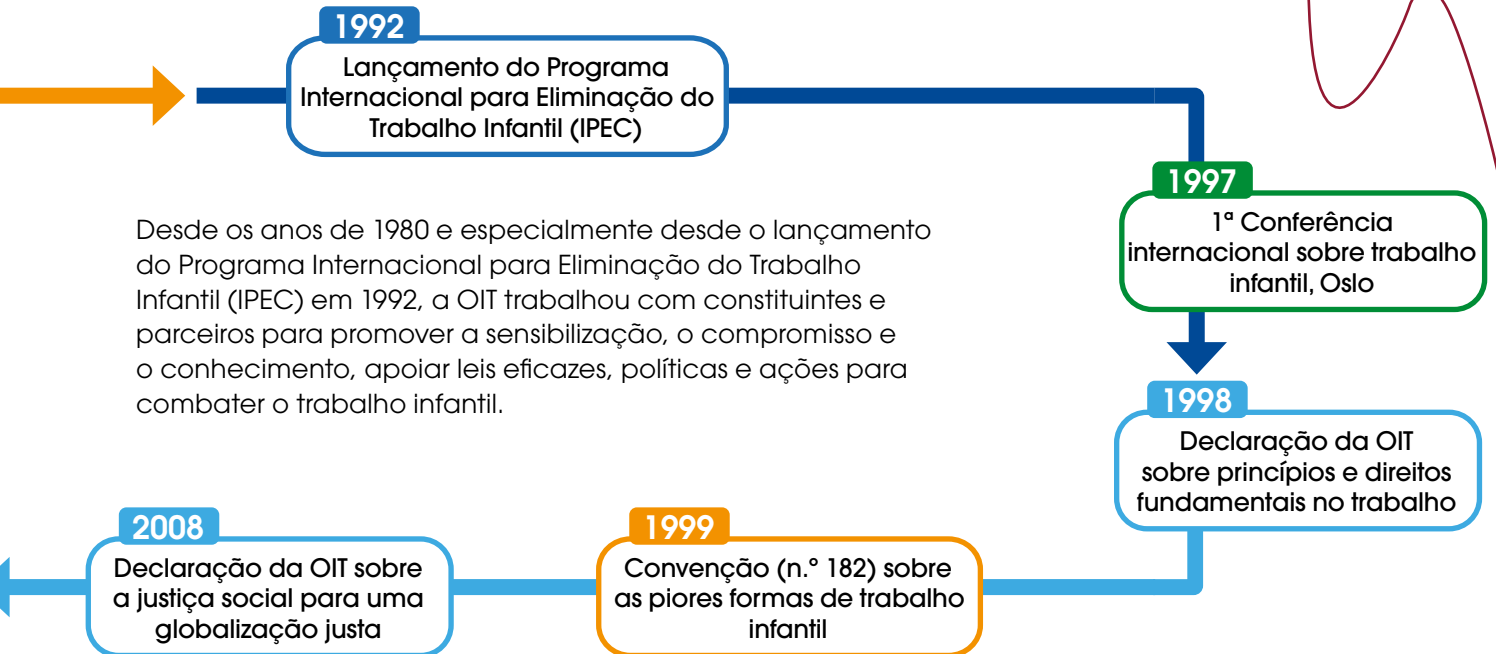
1992
Lançamento do Programa Internacional para Eliminação do Trabalho Infantil (IPEC)

Desde os anos de 1980 e especialmente desde o lançamento do Programa Internacional para Eliminação do Trabalho Infantil (IPEC) em 1992, a OIT trabalhou com constituintes e parceiros para promover a sensibilização, o compromisso e o conhecimento, apoiar leis eficazes, políticas e ações para combater o trabalho infantil.

1997
1ª Conferência internacional sobre trabalho infantil, Oslo

1998
Declaração da OIT sobre princípios e direitos fundamentais no trabalho

1999
Convenção (n.º 182) sobre as piores formas de trabalho infantil

2008
Declaração da OIT sobre a justiça social para uma globalização justa